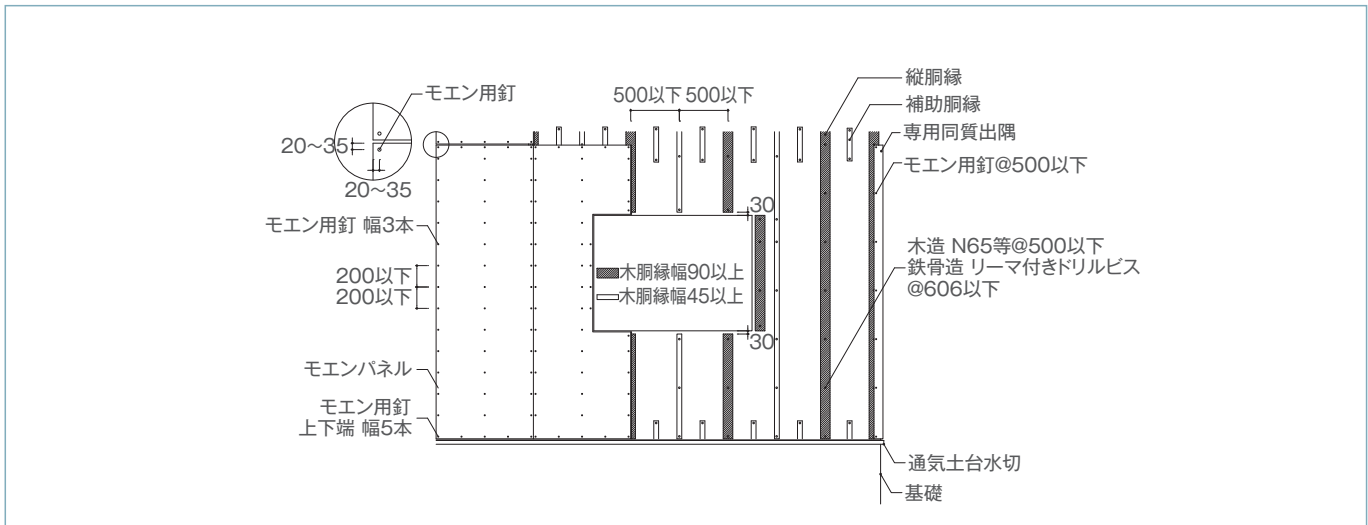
モエン用釘

20~35

20~35

500以下 500以下

縦胴縁

補助胴縁

専用同質出隅

モエン用釘@500以下

30

モエン用釘 幅3本

200以下

200以下

木胴縁幅90以上

木胴縁幅45以上

木造 N65等@500以下

鉄骨造 リーマ付きドリルビス @606以下

30

モエンパネル

モエン用釘 上下端 幅5本

通気土台水切

基礎